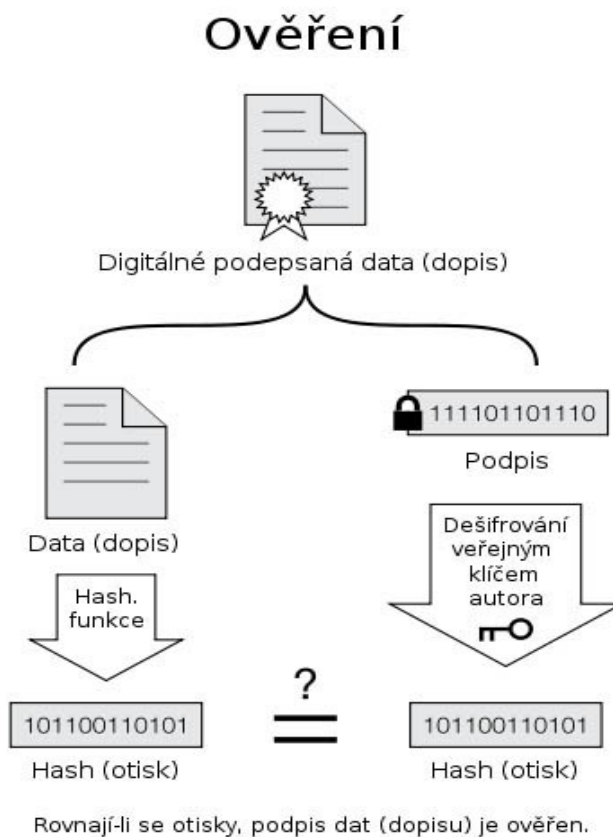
Ověření

Digitálné podepsaná data (dopis)

111101101110

Podpis

Data (dopis)

Dešifrování veřejným klíčem autora

Hash. funkce

?

101100110101

=

101100110101

Hash (otisk)

Hash (otisk)

Rovnají-li se otisky, podpis dat (dopisu) je ověřen.